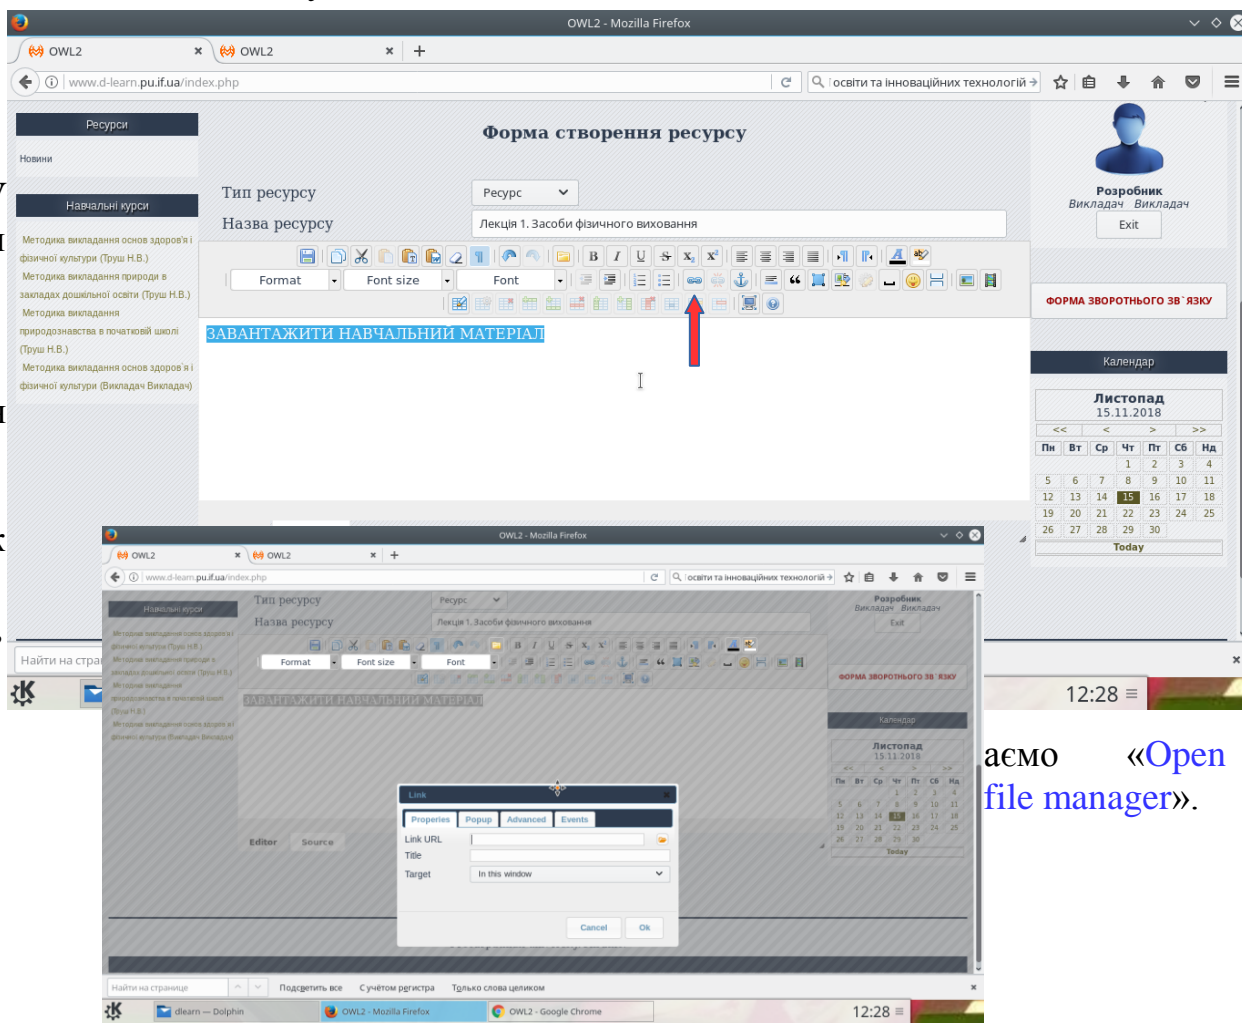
OWL2 - Mozilla Firefox
OWL2
OWL2
www.d-learn.pu.if.ua/index.php
освіти та інноваційних технологій
Ресурси
Новини
Навчальні курси
Методика викладання основ здоров'я і фізичної культури (Труш Н.В.)
Методика викладання природи в закладах дошкільної освіти (Труш Н.В.)
Методика викладання природознавства в початковій школі (Труш Н.В.)
Методика викладання основ здоров'я і фізичної культури (Викладач Викладач)
Форма створення ресурсу
Тип ресурсу
Ресурс
Назва ресурсу
Лекція 1. Засоби фізичного виховання
Format
Font size
Font
ЗАВАНТАЖИТИ НАВЧАЛЬНИЙ МАТЕРІАЛ
Розробник
Викладач Викладач
Exit
ФОРМА ЗВОРОТНЬОГО ЗВ`ЯЗКУ
Календар
Листопад
15.11.2018
| << | < | | > | >> |
|---|---|---|---|---|

| Пн | Вт | Ср | Чт | Пт | Сб | Нд |
|---|---|---|---|---|---|---|
| | | | 1 | 2 | 3 | 4 |
| 5 | 6 | 7 | 8 | 9 | 10 | 11 |
| 12 | 13 | 14 | 15 | 16 | 17 | 18 |
| 19 | 20 | 21 | 22 | 23 | 24 | 25 |
| 26 | 27 | 28 | 29 | 30 | | |

Today
Найти на стра
12:28

OWL2 - Mozilla Firefox
OWL2
OWL2
www.d-learn.pu.if.ua/index.php
освіти та інноваційних технологій
Навчальні курси
Тип ресурсу
Ресурс
Назва ресурсу
Лекція 1. Засоби фізичного виховання
Format
Font size
Font
ЗАВАНТАЖИТИ НАВЧАЛЬНИЙ МАТЕРІАЛ
Розробник
Викладач Викладач
Exit
ФОРМА ЗВОРОТНЬОГО ЗВ`ЯЗКУ
Календар
Листопад
15.11.2018
Today
Link
Properies
Popup
Advanced
Events
Link URL
Title
Target
In this window
Cancel
Ok
Editor
Source
Найти на странице
Подсветить все
С учётом регистра
Только слова целиком
dlearn — Dolphin
OWL2 - Mozilla Firefox
OWL2 - Google Chrome
12:28

аємо «Open file manager».